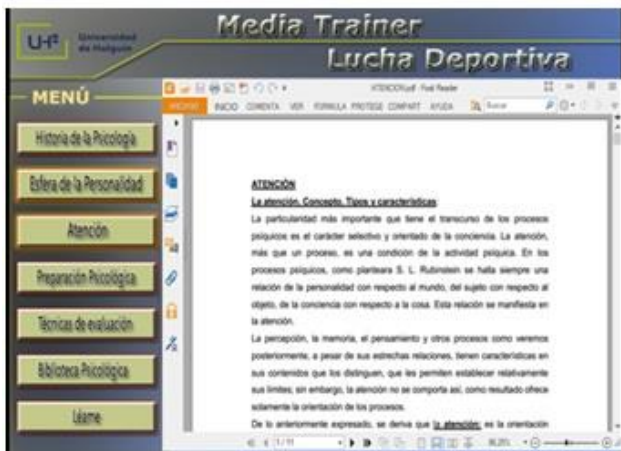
UHº Universidad de Holguín

Media Trainer
Lucha Deportiva

MENÚ

Historia de la Psicología

Esfera de la Personalidad

Atención

Preparación Psicológica

Técnicas de evaluación

Biblioteca Psicológica

Léame

ATENCION.pdf - Foxit Reader

ARCHIVO INICIO COMENTA VER FORMULA PROTEGE COMPART AYUDA Buscar

ATENCIÓN

La atención. Concepto. Tipos y características

La particularidad más importante que tiene el transcurso de los procesos psíquicos es el carácter selectivo y orientado de la conciencia. La atención, más que un proceso, es una condición de la actividad psíquica. En los procesos psíquicos, como plantearа S. L. Rubinstein se halla siempre una relación de la personalidad con respecto al mundo, del sujeto con respecto al objeto, de la conciencia con respecto a la cosa. Esta relación se manifiesta en la atención.

La percepción, la memoria, el pensamiento y otros procesos como veremos posteriormente, a pesar de sus estrechas relaciones, tienen características en sus contenidos que los distinguen, que les permiten establecer relativamente sus límites; sin embargo, la atención no se comporta así, como resultado ofrece solamente la orientación de los procesos.

De lo anteriormente expresado, se deriva que la atención: es la orientación

1 / 11

86,25%